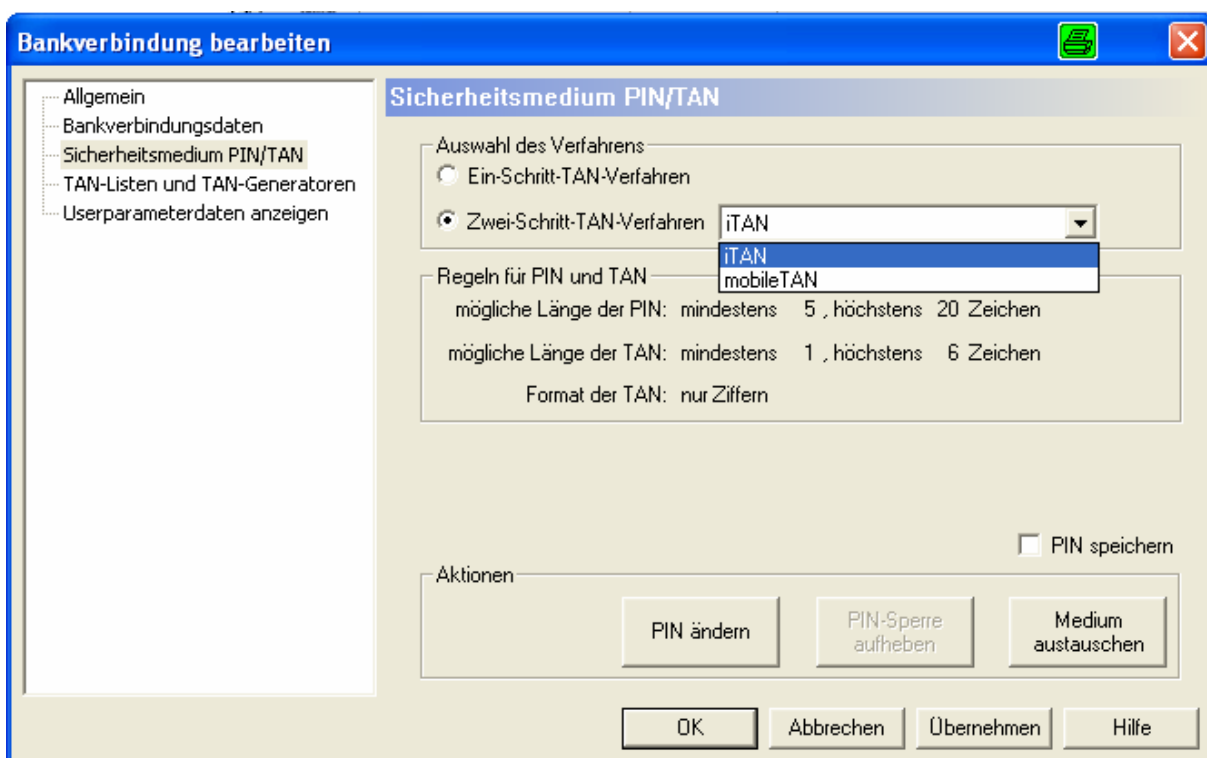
Bankverbindung bearbeiten

Allgemein
Bankverbindungsdaten
Sicherheitsmedium PIN/TAN
TAN-Listen und TAN-Generatoren
Userparameterdaten anzeigen

Sicherheitsmedium PIN/TAN

Auswahl des Verfahrens
Ein-Schritt-TAN-Verfahren
Zwei-Schritt-TAN-Verfahren iTAN
iTAN
mobileTAN

Regeln für PIN und TAN
mögliche Länge der PIN: mindestens 5 , höchstens 20 Zeichen
mögliche Länge der TAN: mindestens 1 , höchstens 6 Zeichen
Format der TAN: nur Ziffern

PIN speichern

Aktionen
PIN ändern
PIN-Sperre aufheben
Medium austauschen

OK
Abbrechen
Übernehmen
Hilfe